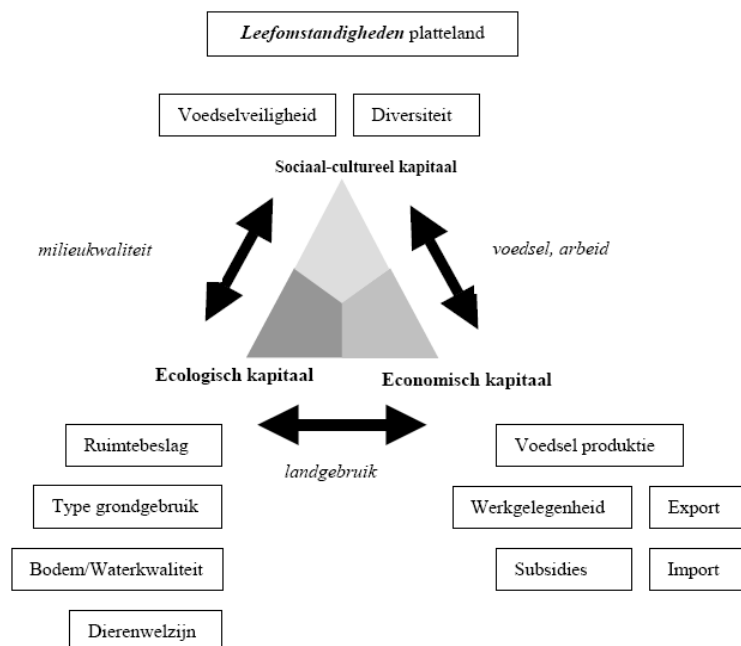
*Leefomstandigheden* platteland

Voedselveiligheid

Diversiteit

Sociaal-cultureel kapitaal

*milieukwaliteit*

*voedsel, arbeid*

Ecologisch kapitaal

Economisch kapitaal

Ruimtebeslag

*landgebruik*

Voedsel produktie

Type grondgebruik

Werkgelegenheid

Export

Bodem/Waterkwaliteit

Subsidies

Import

Dierenwelzijn